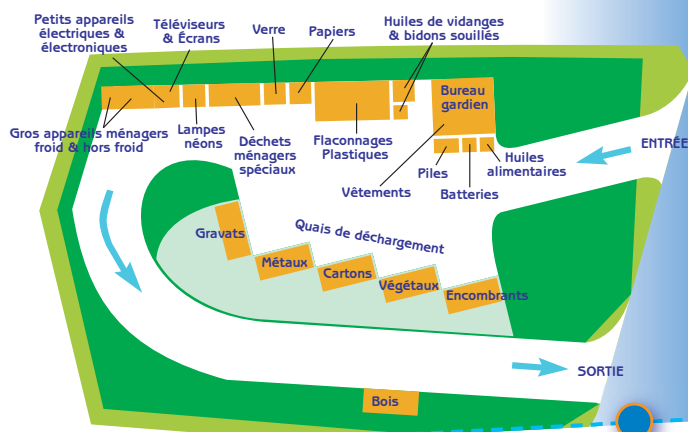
Petits appareils électriques & électroniques

Téléviseurs & Écrans

Verre

Papiers

Huiles de vidanges & bidons souillés

Bureau gardien

ENTRÉE

Gros appareils ménagers froid & hors froid

Lampes néons

Déchets ménagers spéciaux

Flaconnages Plastiques

Piles

Huiles alimentaires

Vêtements

Batteries

Gravats

Quais de déchargement

Métaux

Cartons

Végétaux

Encombrants

SORTIE

Bois